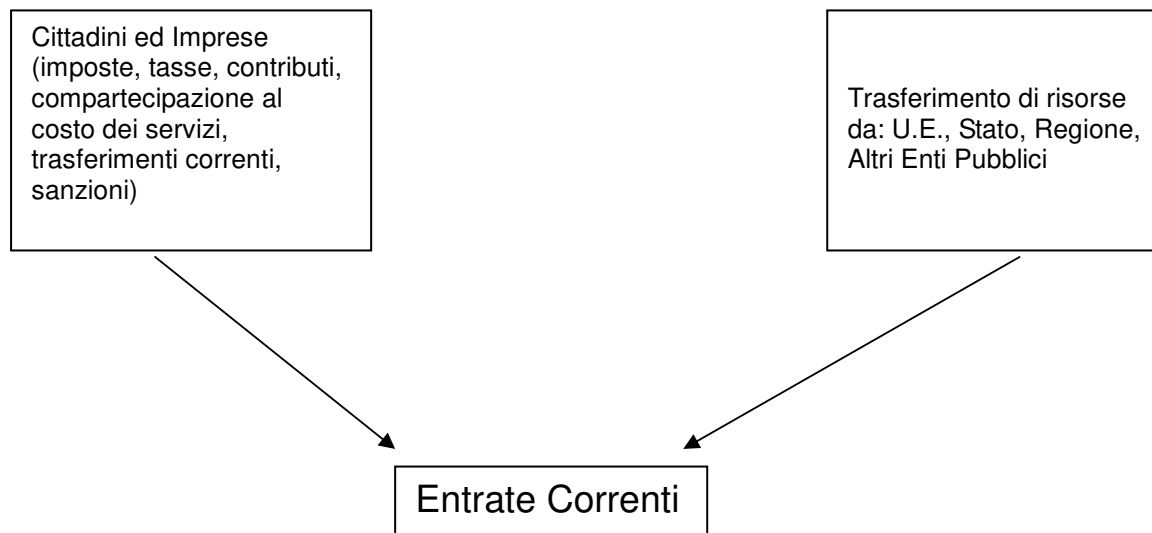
Cittadini ed Imprese (imposte, tasse, contributi, compartecipazione al costo dei servizi, trasferimenti correnti, sanzioni)

Trasferimento di risorse da: U.E., Stato, Regione, Altri Enti Pubblici

Entrate Correnti